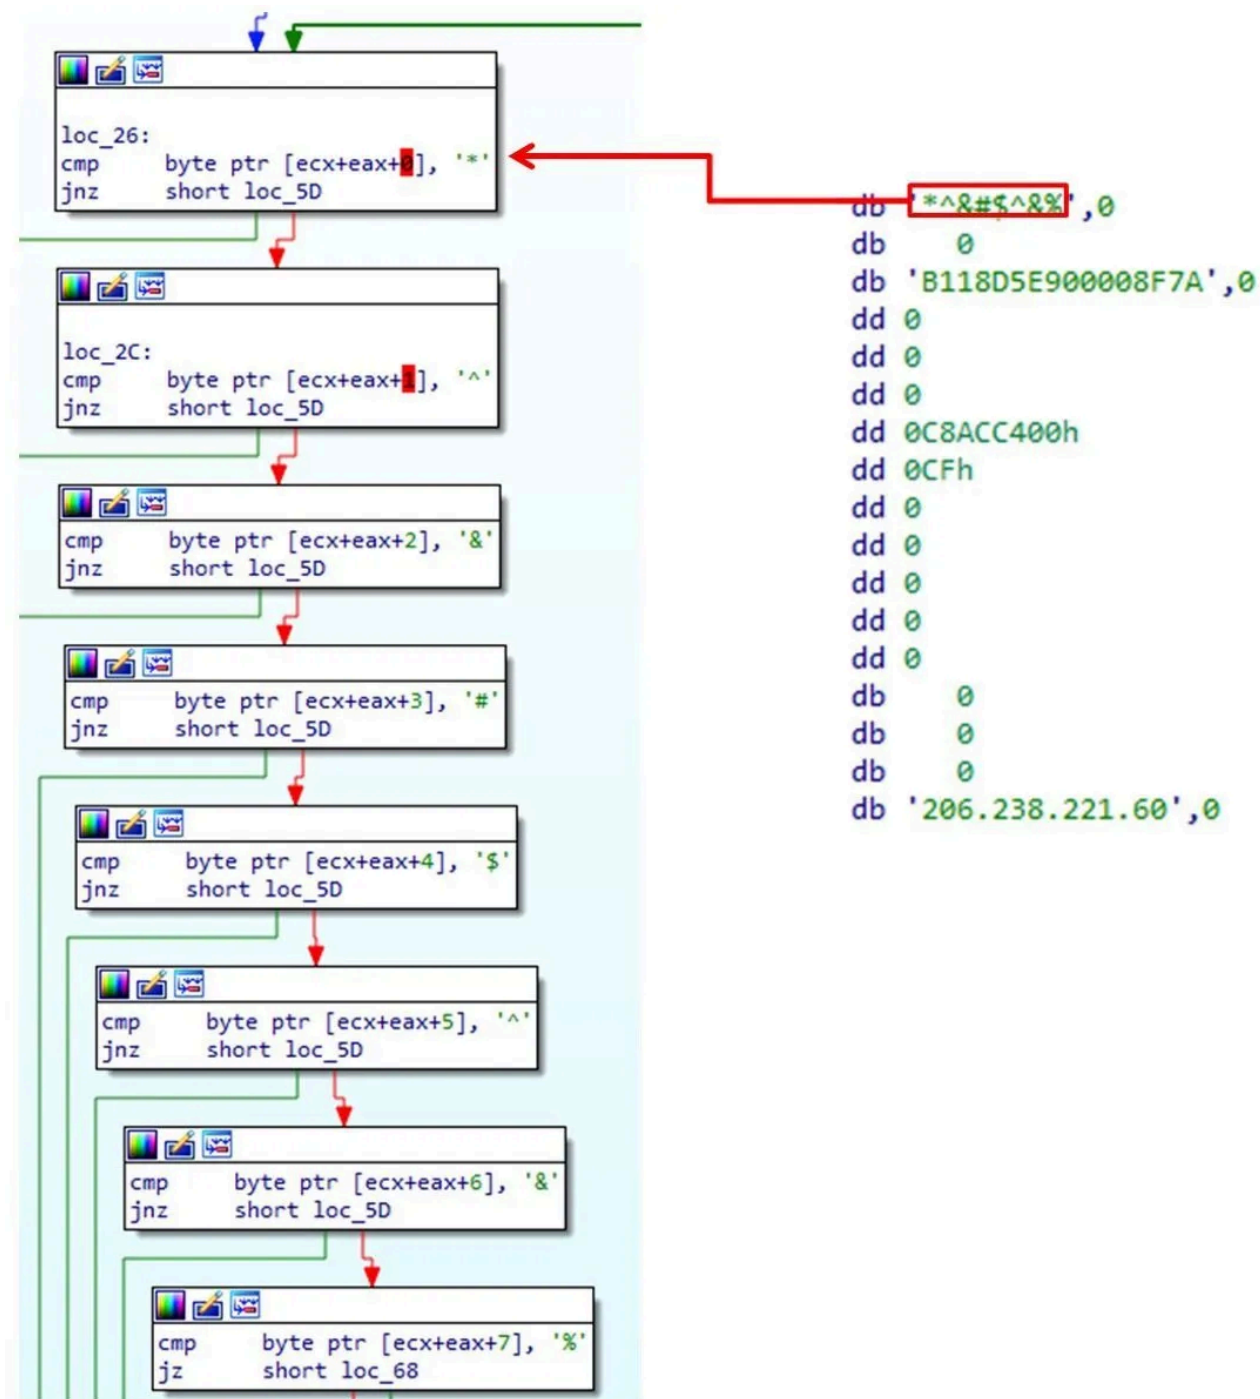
loc_26:
cmp byte ptr [ecx+eax+0], '*'
jnz short loc_5D

loc_2C:
cmp byte ptr [ecx+eax+1], '^'
jnz short loc_5D

cmp byte ptr [ecx+eax+2], '&'
jnz short loc_5D

cmp byte ptr [ecx+eax+3], '#'
jnz short loc_5D

cmp byte ptr [ecx+eax+4], '$'
jnz short loc_5D

cmp byte ptr [ecx+eax+5], '^'
jnz short loc_5D

cmp byte ptr [ecx+eax+6], '&'
jnz short loc_5D

cmp byte ptr [ecx+eax+7], '%'
jz short loc_68

db '*^&#$^&%',0
db 0
db 'B118D5E900008F7A',0
dd 0
dd 0
dd 0
dd 0C8ACC400h
dd 0CFh
dd 0
dd 0
dd 0
dd 0
dd 0
db 0
db 0
db 0
db '206.238.221.60',0